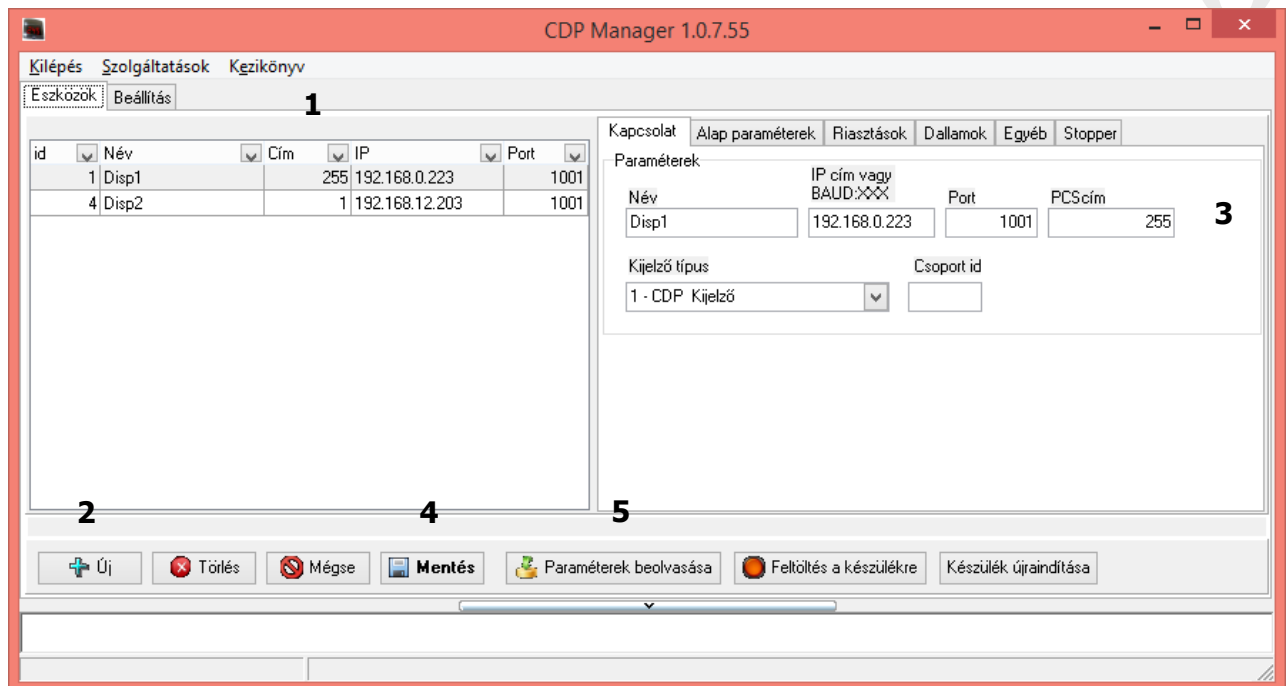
CDP Manager 1.0.7.55

Kilépés Szolgáltatások Kezikönyv

Eszközök Beállítás

1

| id | Név | Cím | IP | Port |
|---|---|---|---|---|
| 1 | Disp1 | 255 | 192.168.0.223 | 1001 |
| 4 | Disp2 | 1 | 192.168.12.203 | 1001 |

Kapcsolat Alap paraméterek Riasztások Dallamok Egyéb Stopper

Paraméterek

Név
Disp1

IP cím vagy BAUD:XXX
192.168.0.223

Port
1001

PCScím
255

3

Kijelző típus
1 - CDP Kijelző

Csoport id

2 4 5

Új Törlés Mégse Mentés Paraméterek beolvasása Feltöltés a készülékre Készülék újraindítása